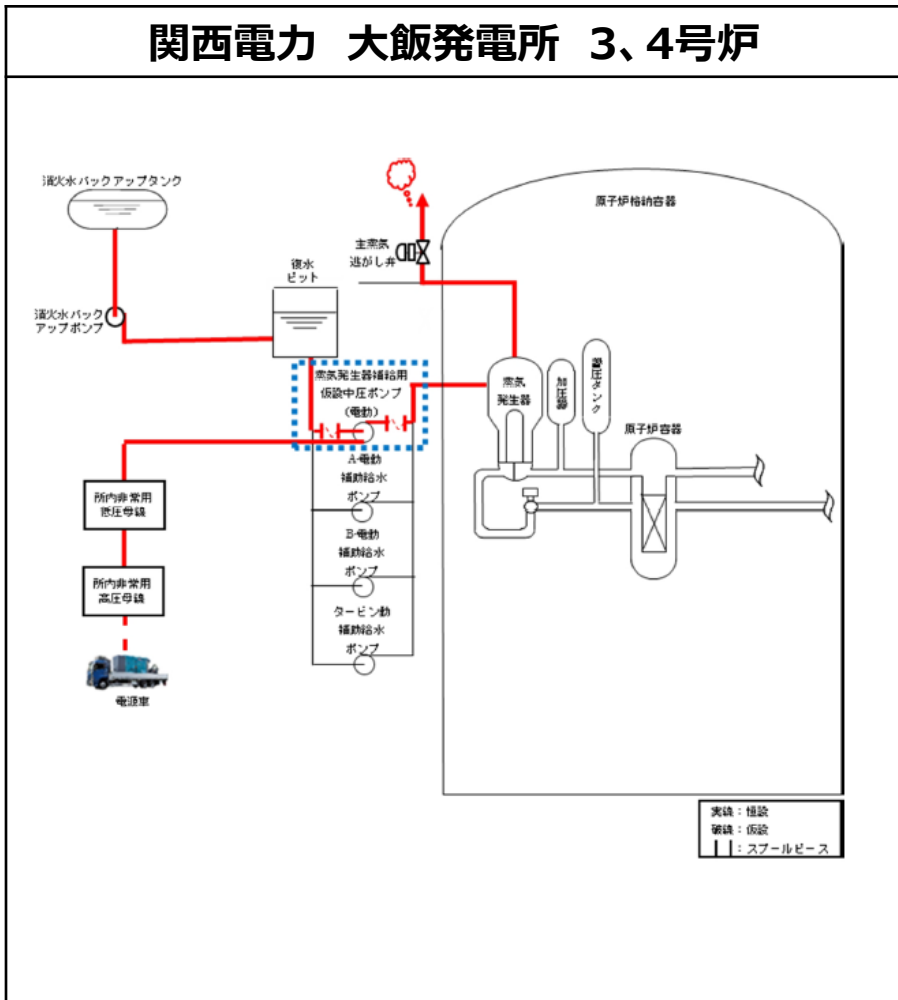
関西電力　大飯発電所　3、4号炉

消火水バックアップタンク

消火水バックアップポンプ

復水ピット

主蒸気逃がし弁

原子炉格納容器

蒸気発生器補給用仮設中圧ポンプ（電動）

蒸気発生器

加圧器

蓄圧タンク

原子炉容器

A-電動補助給水ポンプ

B-電動補助給水ポンプ

タービン動補助給水ポンプ

所内非常用低圧母線

所内非常用高圧母線

電源車

実線：恒設
破線：仮設
┃┃：スプールピース